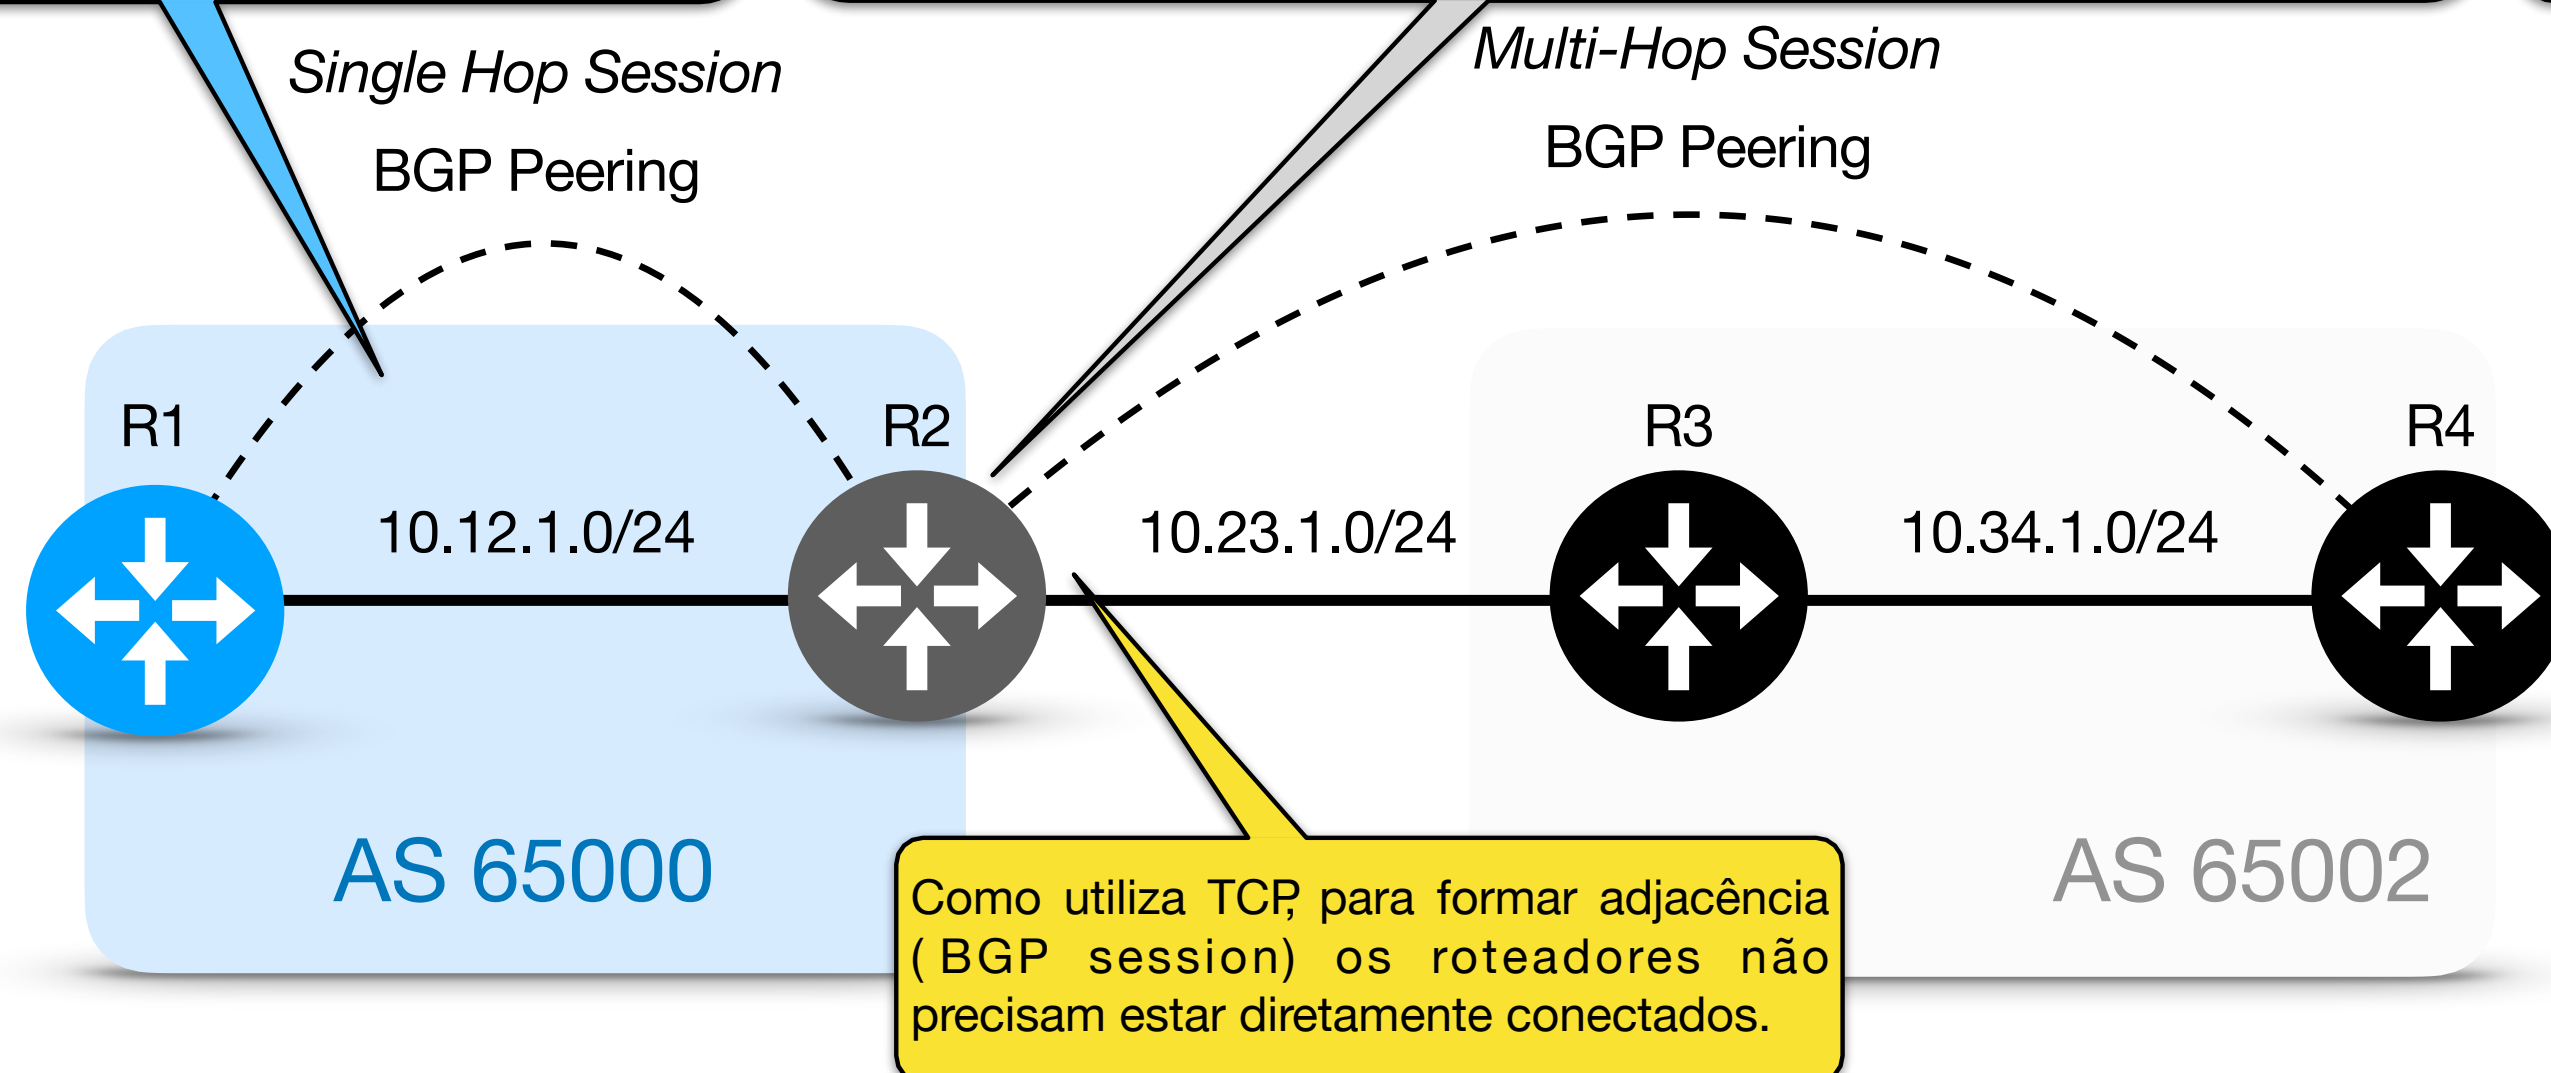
Single Hop Session
BGP Peering

Multi-Hop Session
BGP Peering

R1

R2

R3

R4

10.12.1.0/24

10.23.1.0/24

10.34.1.0/24

AS 65000

AS 65002

Como utiliza TCP, para formar adjacência (BGP session) os roteadores não precisam estar diretamente conectados.